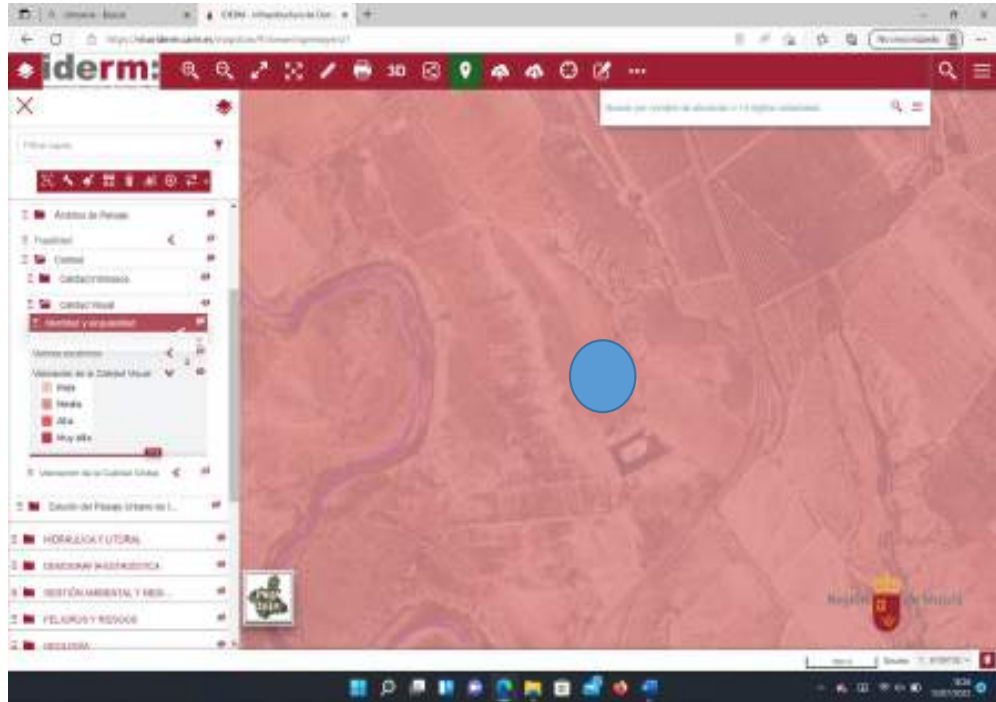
iderm:

3D

Ámbitos de Paisaje

Fragilidad

Calidad

Calidad Intrínseca

Calidad Visual

Identidad y singularidad

Valores escénicos

Valoración de la Calidad Visual

Baja

Media

Alta

Muy alta

Valoración de la Calidad Global

Estudio del Paisaje Urbano de l...

HIDRÁULICA Y LITORAL

DEMOGRAFÍA Y SOCIOECONÓMICA

GESTIÓN AMBIENTAL Y RIES...

PELIGROS Y RIESGOS

GEOLOGÍA

Región de Murcia

No sincronizando